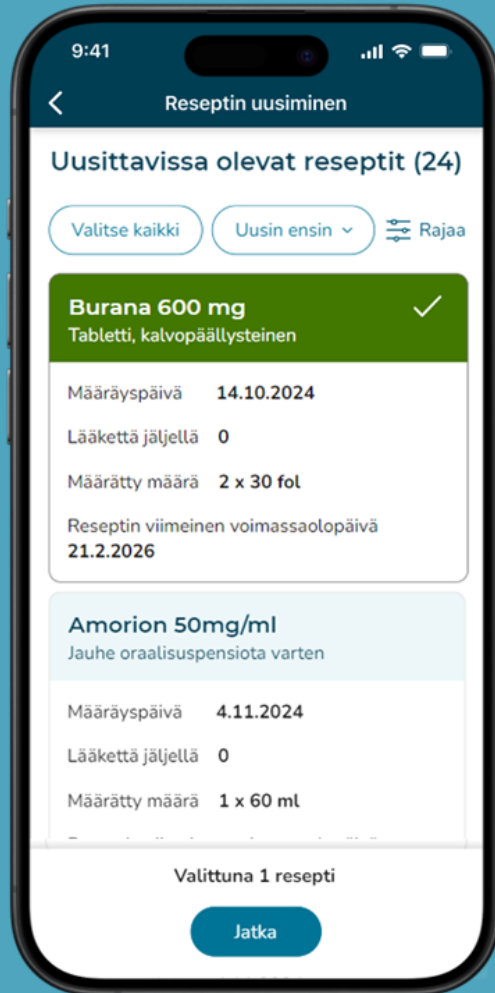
9:41

Reseptin uusiminen

Uusittavissa olevat reseptit (24)

Valitse kaikki

Uusin ensin

Rajaa

Burana 600 mg
Tabletti, kalvopäällysteinen

Määräyspäivä 14.10.2024

Lääkettä jäljellä 0

Määrätty määrä 2 x 30 fol

Reseptin viimeinen voimassaolopäivä
21.2.2026

Amorion 50mg/ml
Jauhe oraalisuspensiota varten

Määräyspäivä 4.11.2024

Lääkettä jäljellä 0

Määrätty määrä 1 x 60 ml

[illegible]

Valittuna 1 resepti

Jatka